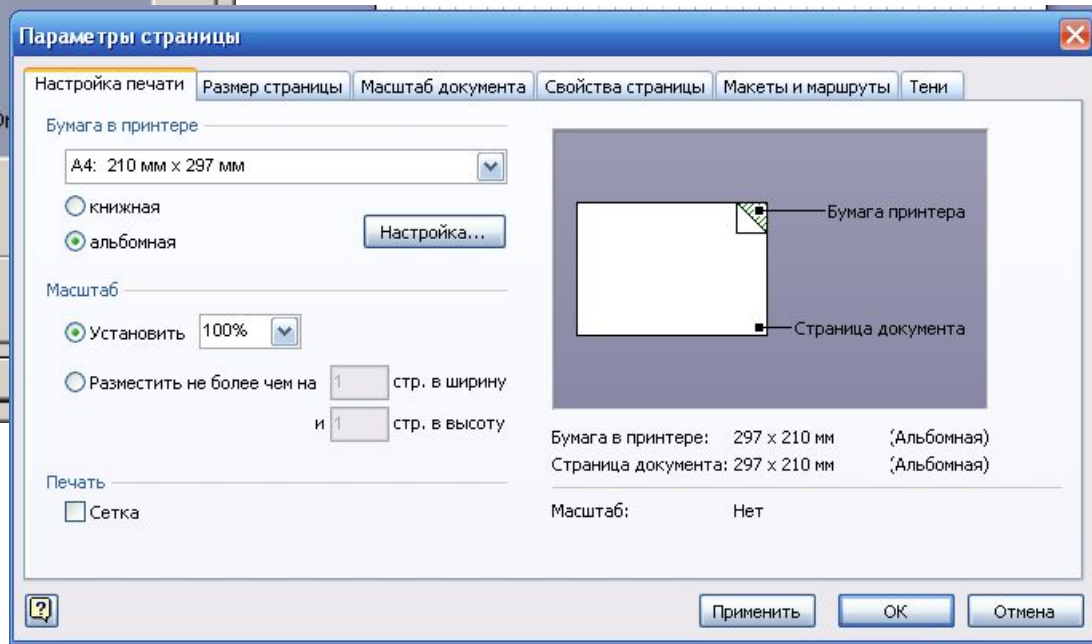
Параметры страницы

Настройка печати | Размер страницы | Масштаб документа | Свойства страницы | Макеты и маршруты | Тени

Бумага в принтере

A4: 210 мм x 297 мм

книжная

альбомная

Настройка...

Масштаб

Установить 100%

Разместить не более чем на 1 стр. в ширину

и 1 стр. в высоту

Печать

Сетка

Бумага принтера

Страница документа

Бумага в принтере: 297 x 210 мм (Альбомная)

Страница документа: 297 x 210 мм (Альбомная)

Масштаб: Нет

Применить | OK | Отмена